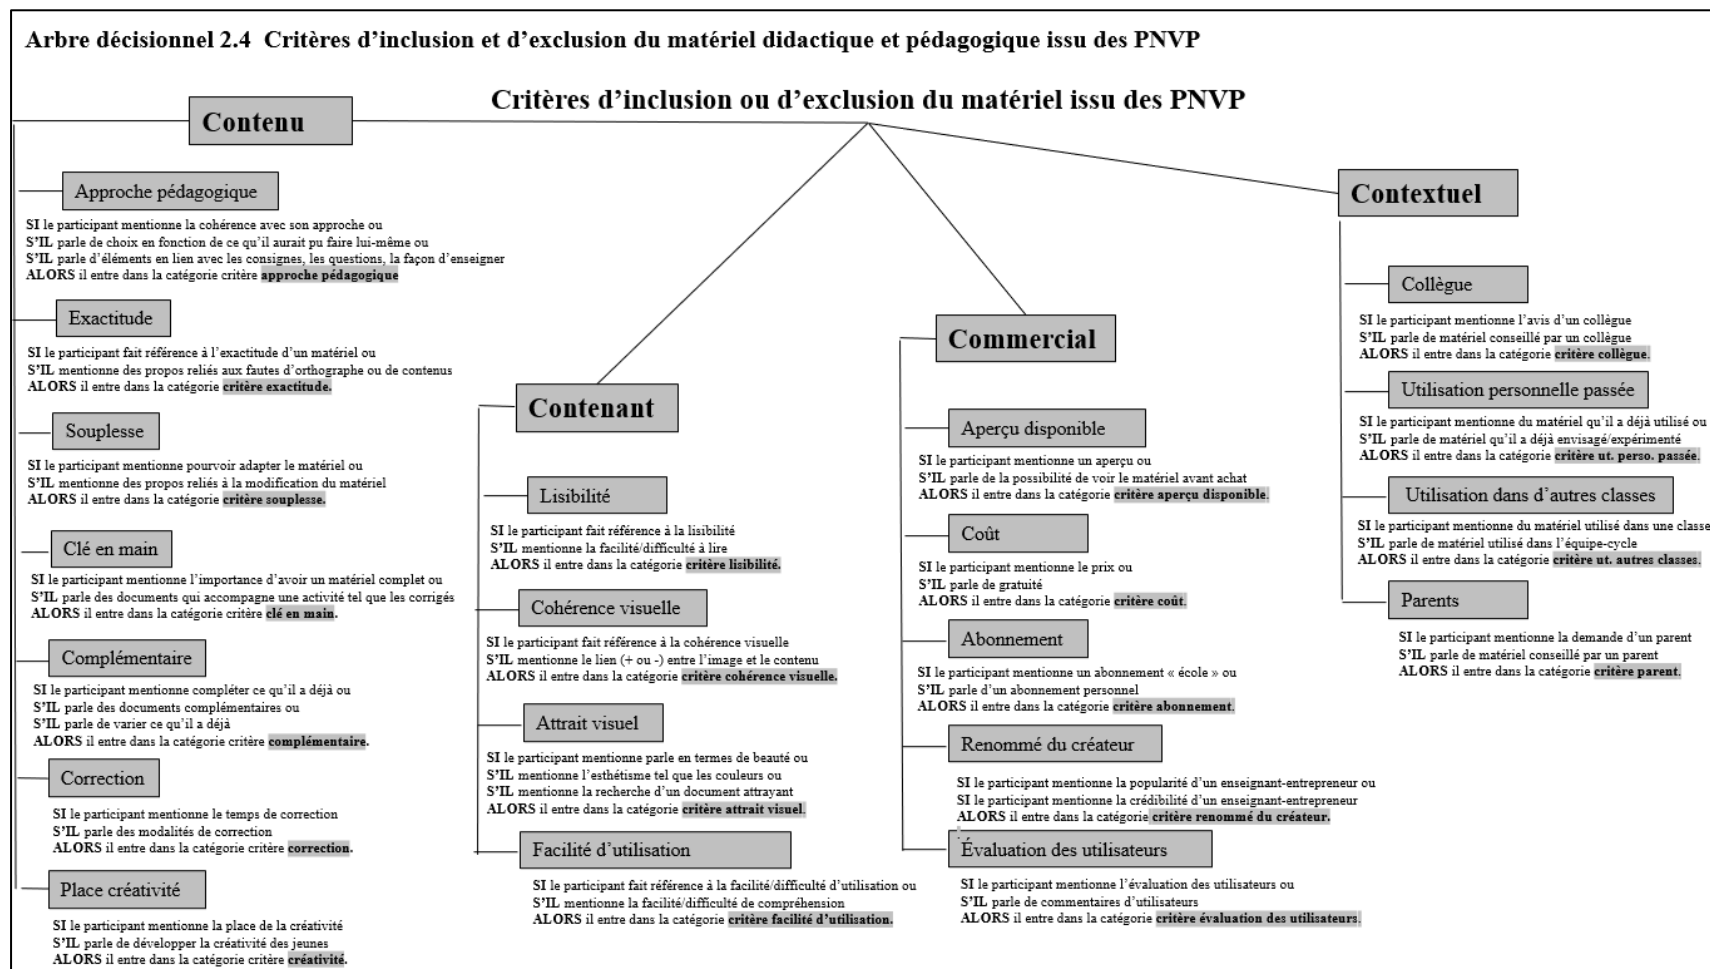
**Arbre décisionnel 2.4 Critères d'inclusion et d'exclusion du matériel didactique et pédagogique issu des PNVP**

**Critères d'inclusion ou d'exclusion du matériel issu des PNVP**

**Contenu**

Approche pédagogique

**SI** le participant mentionne la cohérence avec son approche ou
**S'IL** parle de choix en fonction de ce qu'il aurait pu faire lui-même ou
**S'IL** parle d'éléments en lien avec les consignes, les questions, la façon d'enseigner
**ALORS** il entre dans la catégorie critère **approche pédagogique**

Exactitude

**SI** le participant fait référence à l'exactitude d'un matériel ou
**S'IL** mentionne des propos reliés aux fautes d'orthographe ou de contenus
**ALORS** il entre dans la catégorie **critère exactitude.**

Souplesse

**SI** le participant mentionne pourvoir adapter le matériel ou
**S'IL** mentionne des propos reliés à la modification du matériel
**ALORS** il entre dans la catégorie **critère souplesse.**

Clé en main

**SI** le participant mentionne l'importance d'avoir un matériel complet ou
**S'IL** parle des documents qui accompagne une activité tel que les corrigés
**ALORS** il entre dans la catégorie critère **clé en main.**

Complémentaire

**SI** le participant mentionne compléter ce qu'il a déjà ou
**S'IL** parle des documents complémentaires ou
**S'IL** parle de varier ce qu'il a déjà
**ALORS** il entre dans la catégorie critère **complémentaire.**

Correction

**SI** le participant mentionne le temps de correction
**S'IL** parle des modalités de correction
**ALORS** il entre dans la catégorie critère **correction.**

Place créativité

**SI** le participant mentionne la place de la créativité
**S'IL** parle de développer la créativité des jeunes
**ALORS** il entre dans la catégorie critère **créativité.**

**Contenant**

Lisibilité

**SI** le participant fait référence à la lisibilité
**S'IL** mentionne la facilité/difficulté à lire
**ALORS** il entre dans la catégorie **critère lisibilité.**

Cohérence visuelle

**SI** le participant fait référence à la cohérence visuelle
**S'IL** mentionne le lien (+ ou -) entre l'image et le contenu
**ALORS** il entre dans la catégorie **critère cohérence visuelle.**

Attrait visuel

**SI** le participant mentionne parle en termes de beauté ou
**S'IL** mentionne l'esthétisme tel que les couleurs ou
**S'IL** mentionne la recherche d'un document attrayant
**ALORS** il entre dans la catégorie **critère attrait visuel.**

Facilité d'utilisation

**SI** le participant fait référence à la facilité/difficulté d'utilisation ou
**S'IL** mentionne la facilité/difficulté de compréhension
**ALORS** il entre dans la catégorie **critère facilité d'utilisation.**

**Commercial**

Aperçu disponible

**SI** le participant mentionne un aperçu ou
**S'IL** parle de la possibilité de voir le matériel avant achat
**ALORS** il entre dans la catégorie **critère aperçu disponible.**

Coût

**SI** le participant mentionne le prix ou
**S'IL** parle de gratuité
**ALORS** il entre dans la catégorie **critère coût.**

Abonnement

**SI** le participant mentionne un abonnement « école » ou
**S'IL** parle d'un abonnement personnel
**ALORS** il entre dans la catégorie **critère abonnement.**

Renommé du créateur

**SI** le participant mentionne la popularité d'un enseignant-entrepreneur ou
**SI** le participant mentionne la crédibilité d'un enseignant-entrepreneur
**ALORS** il entre dans la catégorie **critère renommé du créateur.**

Évaluation des utilisateurs

**SI** le participant mentionne l'évaluation des utilisateurs ou
**S'IL** parle de commentaires d'utilisateurs
**ALORS** il entre dans la catégorie **critère évaluation des utilisateurs.**

**Contextuel**

Collègue

**SI** le participant mentionne l'avis d'un collègue
**S'IL** parle de matériel conseillé par un collègue
**ALORS** il entre dans la catégorie **critère collègue.**

Utilisation personnelle passée

**SI** le participant mentionne du matériel qu'il a déjà utilisé ou
**S'IL** parle de matériel qu'il a déjà envisagé/expérimenté
**ALORS** il entre dans la catégorie **critère ut. perso. passée.**

Utilisation dans d'autres classes

**SI** le participant mentionne du matériel utilisé dans une classe
**S'IL** parle de matériel utilisé dans l'équipe-cycle
**ALORS** il entre dans la catégorie **critère ut. autres classes.**

Parents

**SI** le participant mentionne la demande d'un parent
**S'IL** parle de matériel conseillé par un parent
**ALORS** il entre dans la catégorie **critère parent.**